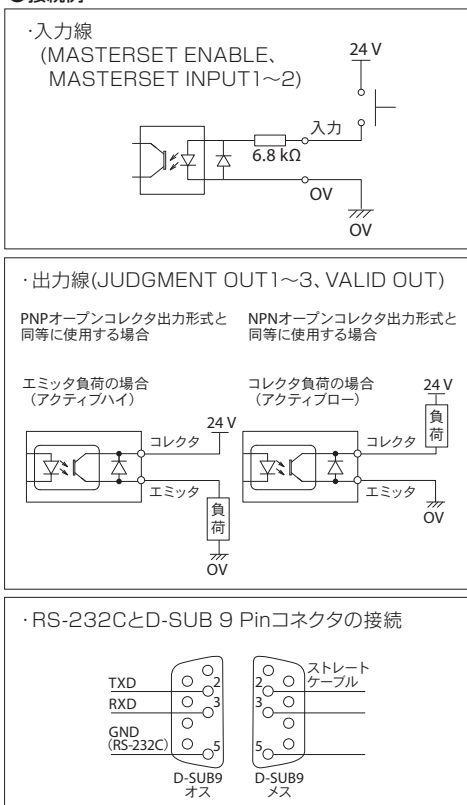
●接続例

·入力線
(MASTERSET ENABLE、
MASTERSET INPUT1～2)

24 V

入力

6.8 kΩ

OV

OV

·出力線(JUDGMENT OUT1～3、VALID OUT)

PNPオープンコレクタ出力形式と同等に使用する場合

NPNオープンコレクタ出力形式と同等に使用する場合

エミッタ負荷の場合
(アクティブハイ)

コレクタ負荷の場合
(アクティブロー)

24 V

コレクタ

エミッタ

負荷

OV

24 V

負荷

コレクタ

エミッタ

OV

·RS-232CとD-SUB 9 Pinコネクタの接続

TXD
RXD
GND
(RS-232C)

2
3
5

2
3
5

ストレート
ケーブル

D-SUB9
オス

D-SUB9
メス